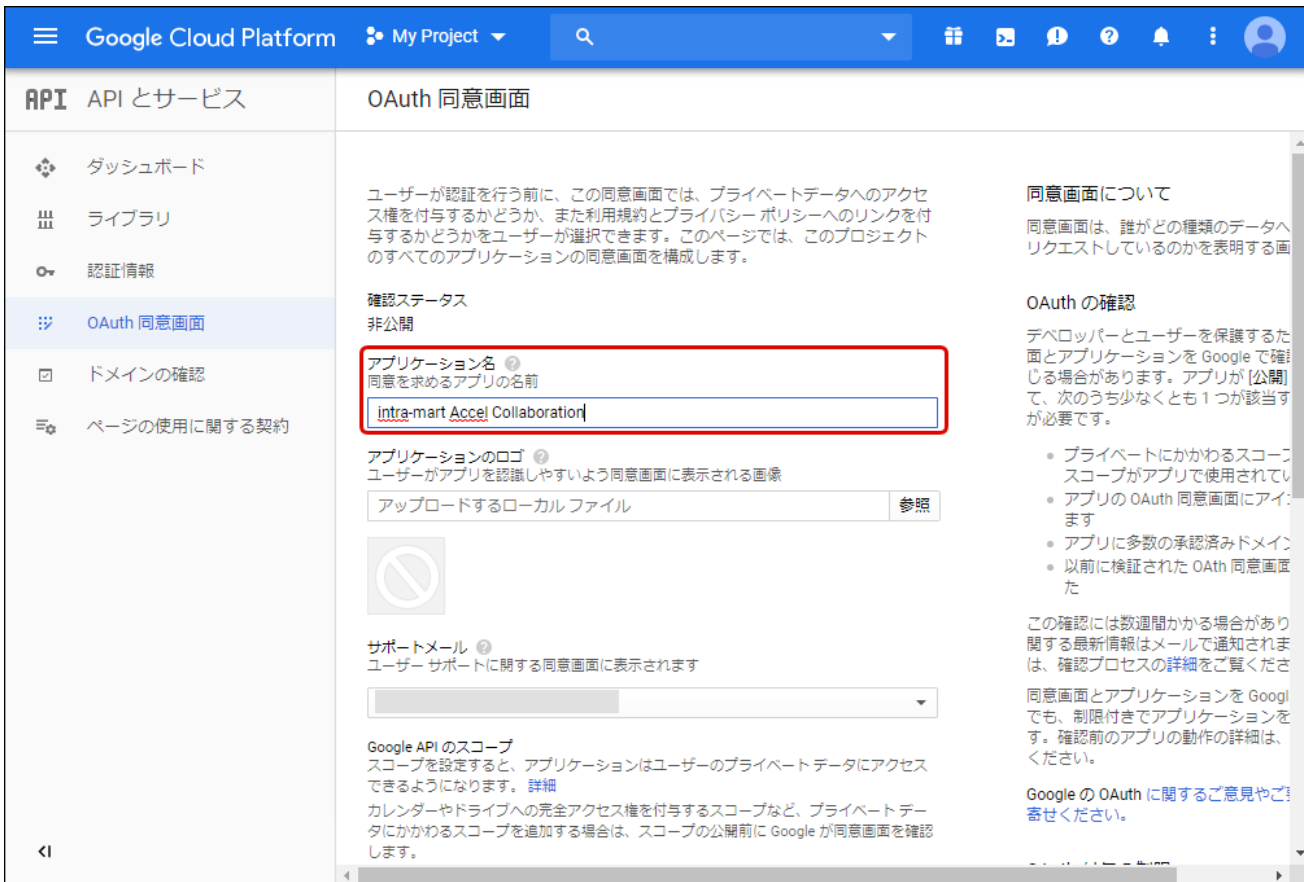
Google Cloud Platform My Project

API API とサービス

OAuth 同意画面

ダッシュボード
ライブラリ
認証情報
OAuth 同意画面
ドメインの確認
ページの使用に関する契約

ユーザーが認証を行う前に、この同意画面では、プライベートデータへのアクセス権を付与するかどうか、また利用規約とプライバシー ポリシーへのリンクを付与するかどうかをユーザーが選択できます。このページでは、このプロジェクトのすべてのアプリケーションの同意画面を構成します。

確認ステータス
非公開

アプリケーション名
同意を求めるアプリの名前
intra-mart Accel Collaboration

アプリケーションのロゴ
ユーザーがアプリを認識しやすいよう同意画面に表示される画像
アップロードするローカル ファイル 参照

サポートメール
ユーザー サポートに関する同意画面に表示されます

Google API のスコープ
スコープを設定すると、アプリケーションはユーザーのプライベート データにアクセスできるようになります。詳細
カレンダーやドライブへの完全アクセス権を付与するスコープなど、プライベート データにかかわるスコープを追加する場合は、スコープの公開前に Google が同意画面を確認します。

同意画面について
同意画面は、誰がどの種類のデータへ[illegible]
リクエストしているのかを表明する画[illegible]

OAuth の確認
デベロッパーとユーザーを保護するた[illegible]
面とアプリケーションを Google で確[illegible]
じる場合があります。アプリが [公開] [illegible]
て、次のうち少なくとも 1 つが該当す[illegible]
が必要です。
• プライベートにかかわるスコー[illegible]
スコープがアプリで使用されてい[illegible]
• アプリの OAuth 同意画面にアイ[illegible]
ます
• アプリに多数の承認済みドメイ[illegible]
• 以前に検証された OAth 同意画面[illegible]
た

この確認には数週間かかる場合があり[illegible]
関する最新情報はメールで通知されま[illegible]
は、確認プロセスの詳細をご覧くださ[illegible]

同意画面とアプリケーションを Googl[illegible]
でも、制限付きでアプリケーションを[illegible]
す。確認前のアプリの動作の詳細は、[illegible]
ください。

Google の OAuth に関するご意見やご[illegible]
寄せください。